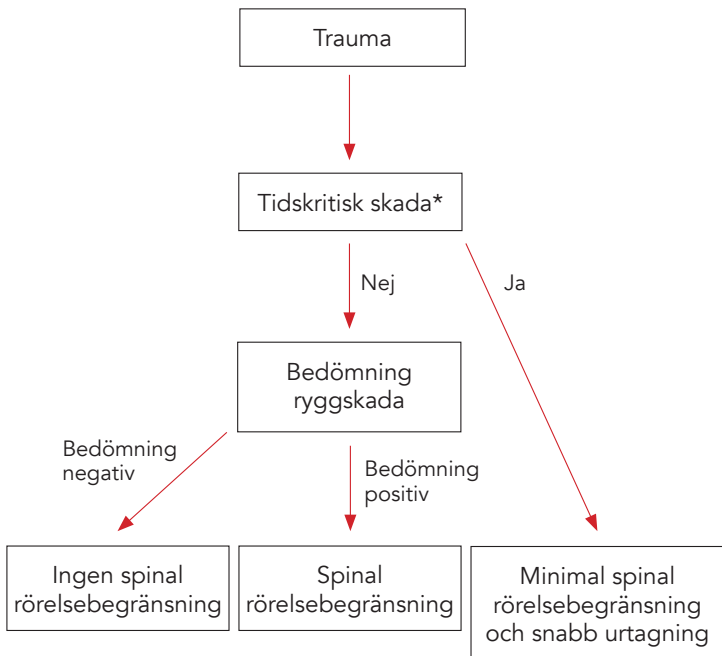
Trauma

Tidskritisk skada*

Nej

Ja

Bedömning ryggskada

Bedömning negativ

Bedömning positiv

Ingen spinal rörelsebegränsning

Spinal rörelsebegränsning

Minimal spinal rörelsebegränsning och snabb urtagning